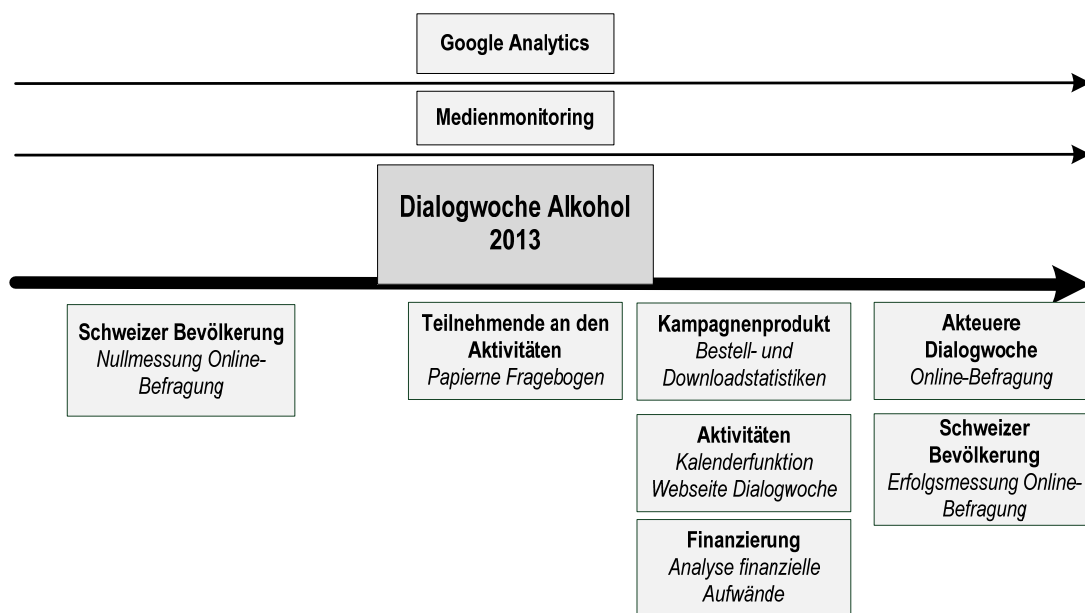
Google Analytics

Medienmonitoring

Dialogwoche Alkohol 2013

Schweizer Bevölkerung
Nullmessung Online-Befragung

Teilnehmende an den Aktivitäten
Papierne Fragebogen

Kampagnenprodukt
Bestell- und Downloadstatistiken

Aktivitäten
Kalenderfunktion Webseite Dialogwoche

Finanzierung
Analyse finanzielle Aufwände

Akteuere Dialogwoche
Online-Befragung

Schweizer Bevölkerung
Erfolgsmessung Online-Befragung